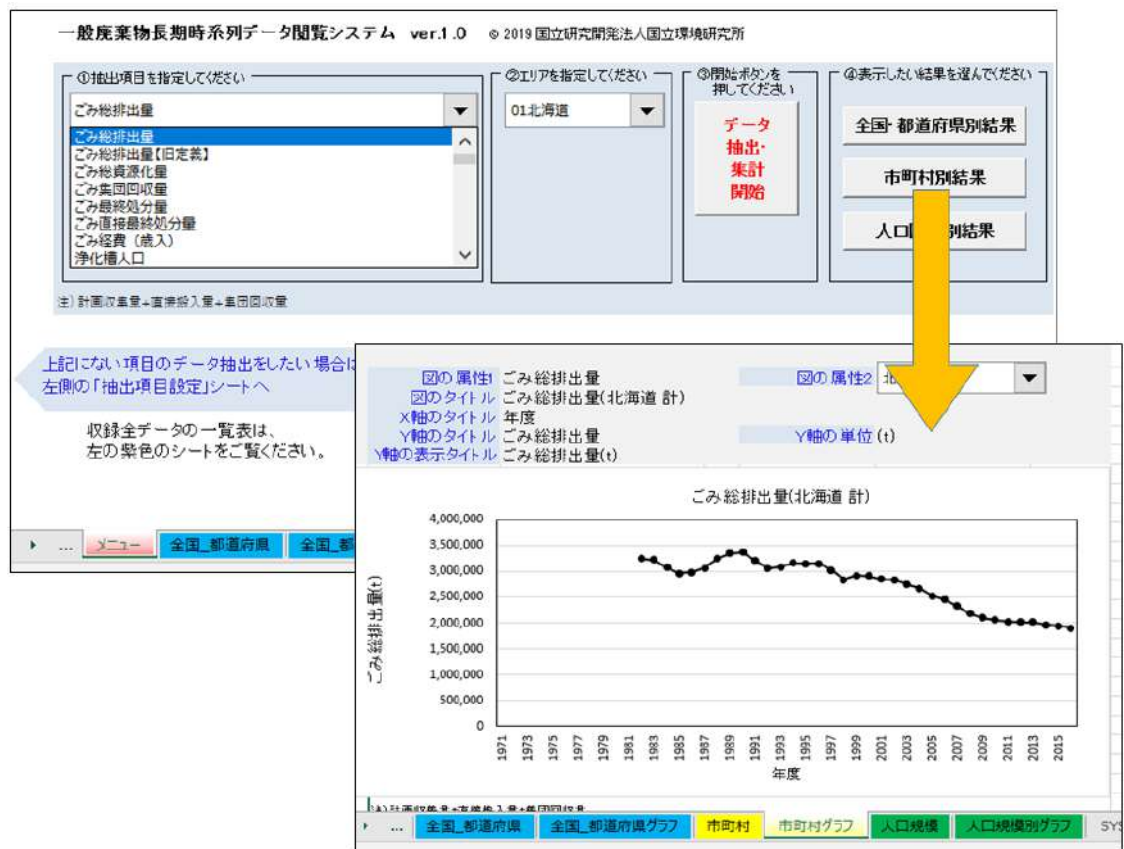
一般廃棄物長期時系列データ閲覧システム ver.1.0 © 2019 国立研究開発法人国立環境研究所

①抽出項目を指定してください

ごみ総排出量

ごみ総排出量
ごみ総排出量【旧定義】
ごみ総資源化量
ごみ集団回収量
ごみ最終処分量
ごみ直接最終処分量
ごみ経費（歳入）
浄化槽人口

②エリアを指定してください

01北海道

③開始ボタンを押してください

データ抽出・集計開始

④表示したい結果を選んでください

全国・都道府県別結果

市町村別結果

人口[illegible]別結果

注）計画収集量+直接搬入量+集団回収量

上記にない項目のデータ抽出をしたい場合は
左側の「抽出項目設定」シートへ

収録全データの一覧表は、
左の紫色のシートをご覧ください。

▸ ... メニュー 全国_都道府県 全国_都

図の属性1 ごみ総排出量
図のタイトル ごみ総排出量(北海道 計)
X軸のタイトル 年度
Y軸のタイトル ごみ総排出量
Y軸の表示タイトル ごみ総排出量(t)

図の属性2 北

Y軸の単位 (t)

ごみ総排出量(北海道 計)

4,000,000
3,500,000
3,000,000
2,500,000
2,000,000
1,500,000
1,000,000
500,000
0

ごみ総排出量(t)

1971 1973 1975 1977 1979 1981 1983 1985 1987 1989 1991 1993 1995 1997 1999 2001 2003 2005 2007 2009 2011 2013 2015

年度

注）計画収集量+直接搬入量+集団回収量

▸ ... 全国_都道府県 全国_都道府県グラフ 市町村 市町村グラフ 人口規模 人口規模別グラフ SYS